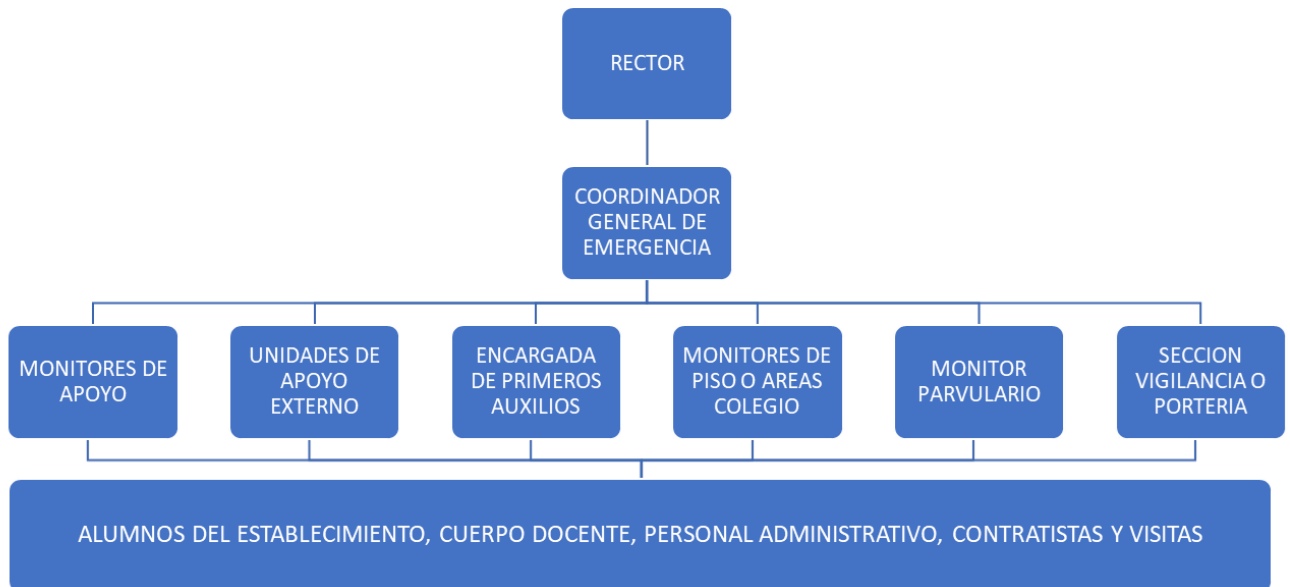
RECTOR

COORDINADOR GENERAL DE EMERGENCIA

MONITORES DE APOYO

UNIDADES DE APOYO EXTERNO

ENCARGADA DE PRIMEROS AUXILIOS

MONITORES DE PISO O AREAS COLEGIO

MONITOR PARVULARIO

SECCION VIGILANCIA O PORTERIA

ALUMNOS DEL ESTABLECIMIENTO, CUERPO DOCENTE, PERSONAL ADMINISTRATIVO, CONTRATISTAS Y VISITAS